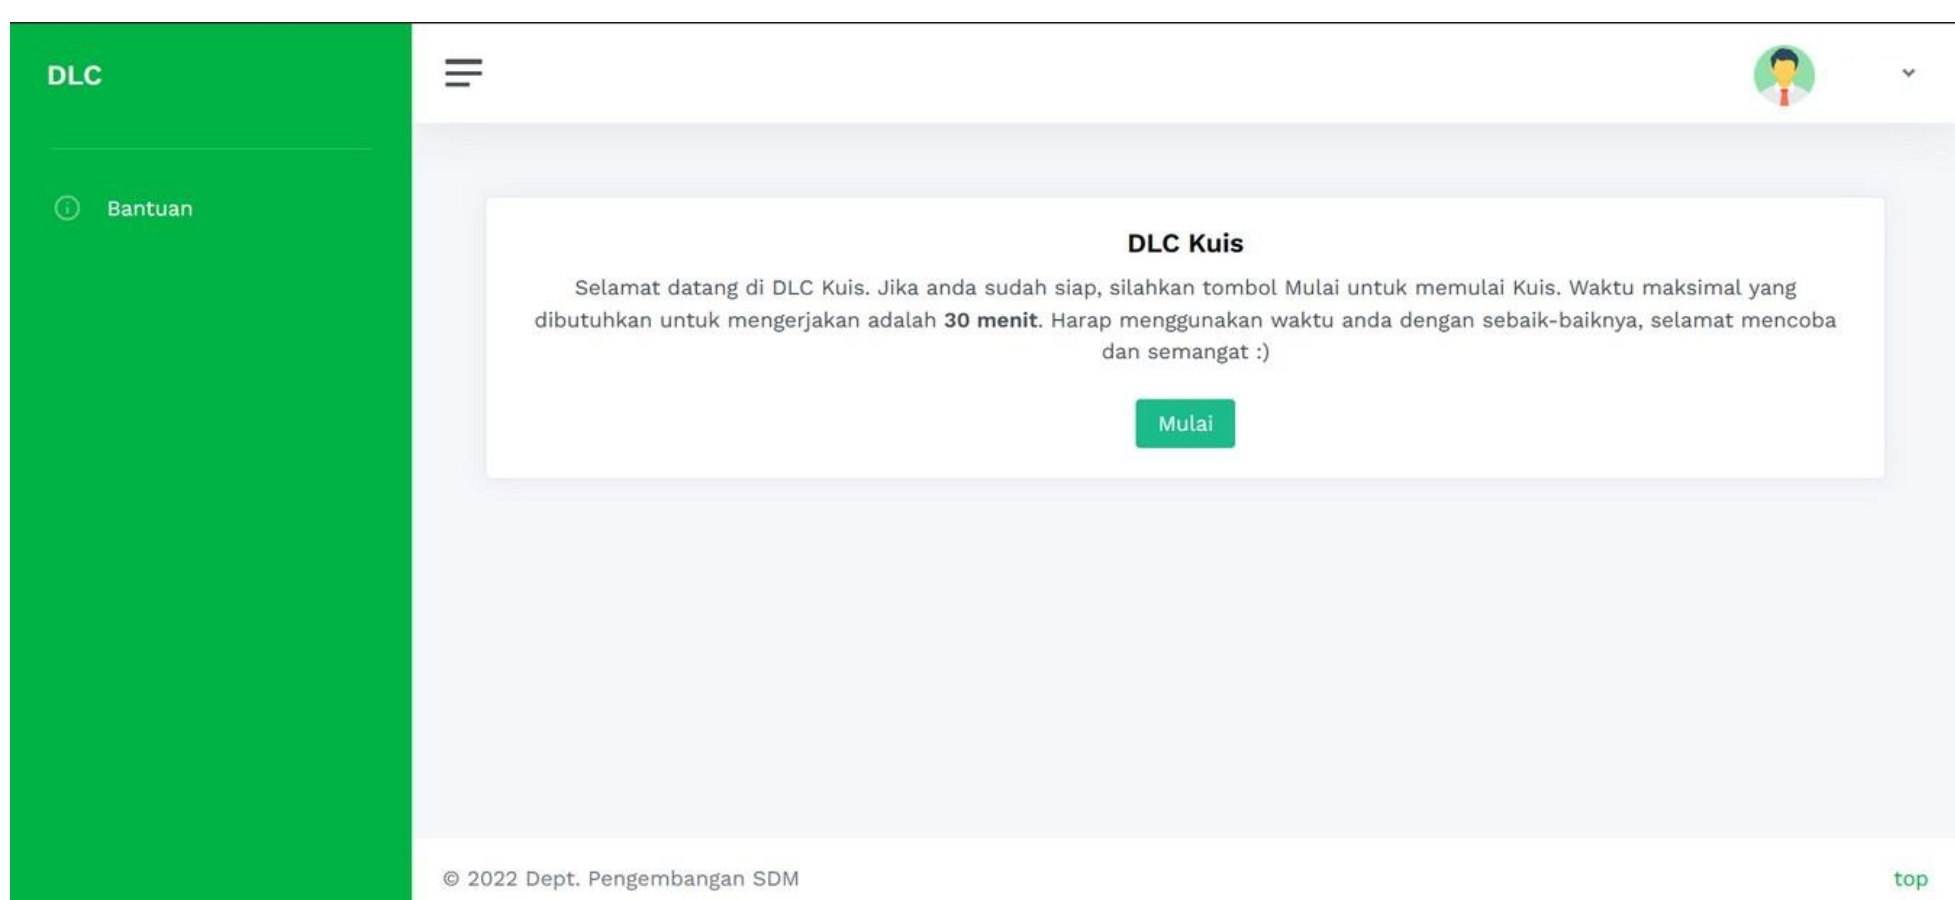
DLC

Bantuan

DLC Kuis

Selamat datang di DLC Kuis. Jika anda sudah siap, silahkan tombol Mulai untuk memulai Kuis. Waktu maksimal yang dibutuhkan untuk mengerjakan adalah **30 menit**. Harap menggunakan waktu anda dengan sebaik-baiknya, selamat mencoba dan semangat :)

Mulai

© 2022 Dept. Pengembangan SDM

top